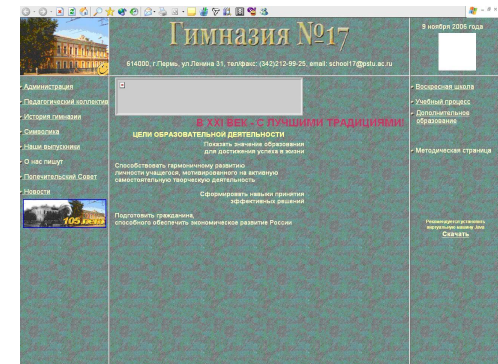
Гимназия №17

614000, г.Пермь, ул.Ленина 31, тел/факс: (342)212-99-25, email: school17@pstu.ac.ru

9 ноября 2006 года

Администрация
Педагогический коллектив
История гимназии
Символика
Наши выпускники
О нас пишут
Попечительский Совет
Новости

105 лет

В XXI ВЕК - С ЛУЧШИМИ ТРАДИЦИЯМИ!

ЦЕЛИ ОБРАЗОВАТЕЛЬНОЙ ДЕЯТЕЛЬНОСТИ

Показать значение образования для достижения успеха в жизни

Способствовать гармоничному развитию личности учащегося, мотивированного на активную самостоятельную творческую деятельность

Сформировать навыки принятия эффективных решений

Подготовить гражданина, способного обеспечить экономическое развитие России

Воскресная школа
Учебный процесс
Дополнительное образование

Методическая страница

Рекомендуется установить виртуальную машину Java
Скачать